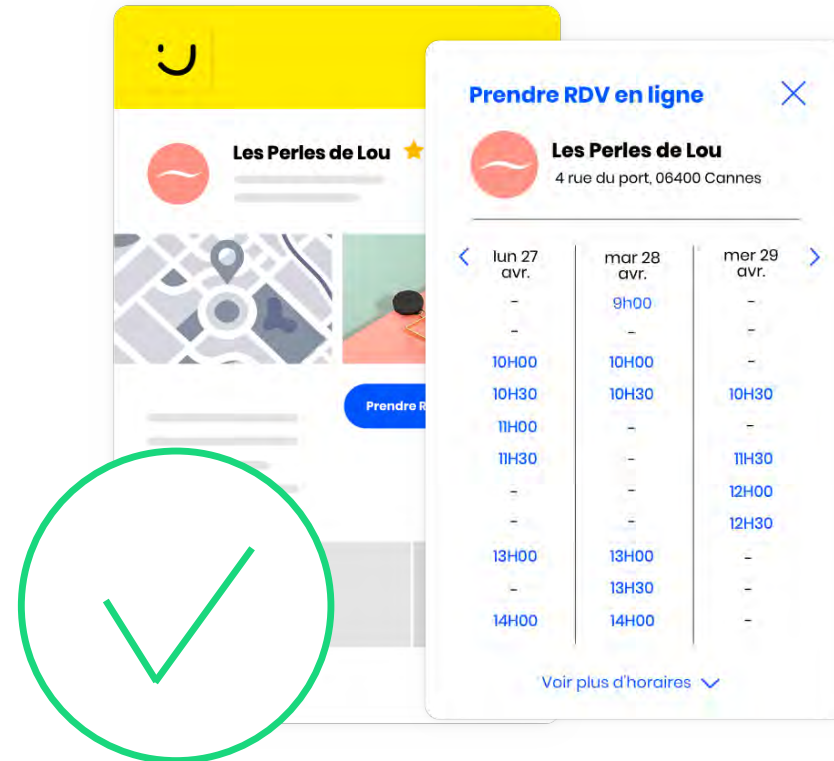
Les Perles de Lou

Prendre R

Prendre RDV en ligne

Les Perles de Lou
4 rue du port, 06400 Cannes

| lun 27 avr. | mar 28 avr. | mer 29 avr. |
|---|---|---|
| - | 9h00 | - |
| - | - | - |
| 10H00 | 10H00 | - |
| 10H30 | 10H30 | 10H30 |
| 11H00 | - | - |
| 11H30 | - | 11H30 |
| - | - | 12H00 |
| - | - | 12H30 |
| 13H00 | 13H00 | - |
| - | 13H30 | - |
| 14H00 | 14H00 | - |

Voir plus d'horaires